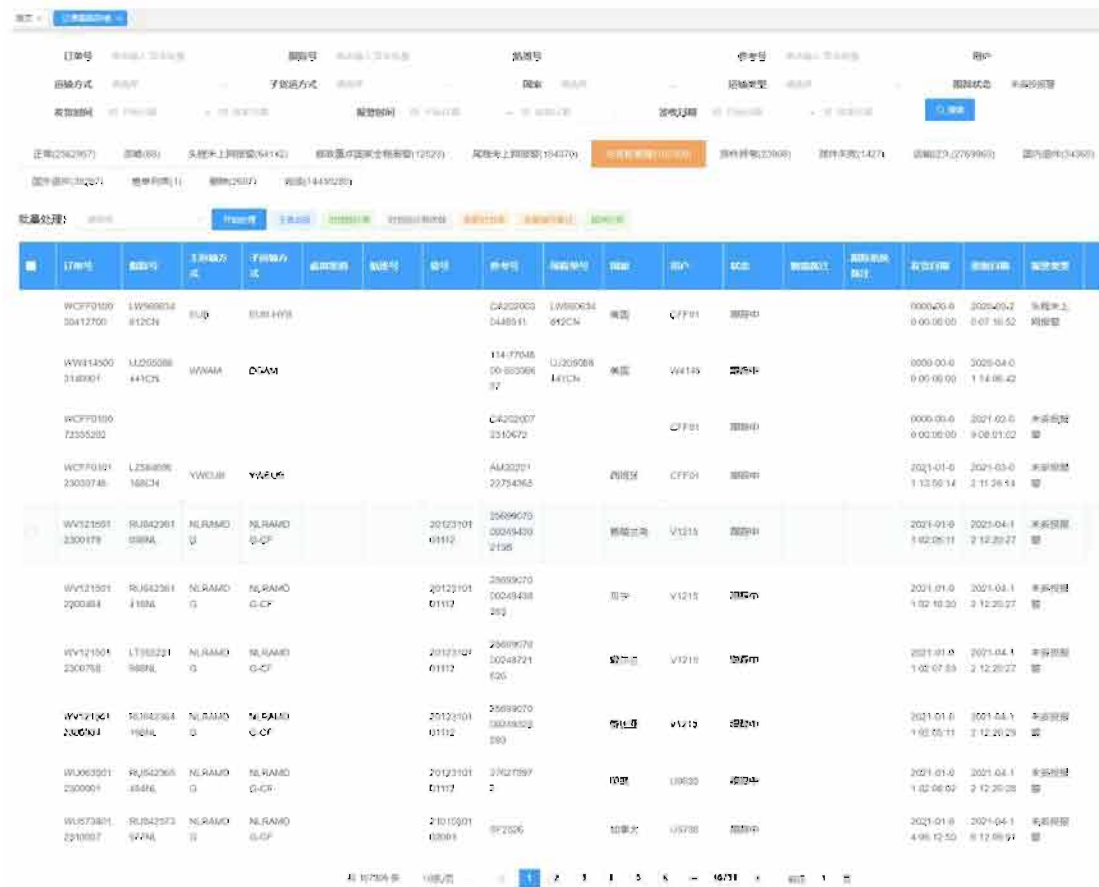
首页 × 订单跟踪列表 ×

订单号 | 跟踪号 | 轨迹号 | 参考号 | 用户
运输方式 | 子运输方式 | 国家 | 运输类型 | 跟踪状态 未跟踪预警
发货时间 | 预警时间 | 签收日期 | 搜索

正常(2562957) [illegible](88) 头程未上网预警(64142) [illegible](12520) 尾程未上网预警(154370) 签收预警(10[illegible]) 妥投异常(23908) 滞留未签(1427) 运输中(2769993) 国内退件(34360)
国外退件(35287) 查单问题(1) 删除(2637) 完成(14455287)

批量处理:

| | 订单号 | 跟踪号 | 主运输方式 | 子运输方式 | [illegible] | 航班号 | 批号 | 参考号 | 跟踪单号 | 国家 | 用户 | 状态 | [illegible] | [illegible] | 发货日期 | 更新日期 | 预警类型 |
|---|---|---|---|---|---|---|---|---|---|---|---|---|---|---|---|---|---|
| | WCFF0100 30412700 | LW569834 812CN | EUB | EUB-HYB | | | | CA202003 0488541 | LW569834 812CN | 美国 | CFF01 | 跟踪中 | | | 0000-00-0 0 00:00:00 | 2020-09-2 0 07:16:52 | 头程未上网预警 |
| | WW414500 3140001 | UJ205088 441CN | WWAM | DGAM | | | | 114-77046 00-503566 17 | UJ205088 441CN | 美国 | W4145 | 跟踪中 | | | 0000-00-0 0 00:00:00 | 2020-04-0 1 14:06:42 | |
| | WCFF0100 72335202 | | | | | | | CA202007 2310672 | | | CFF01 | 跟踪中 | | | 0000-00-0 0 00:00:00 | 2021-02-0 9 08:01:02 | 未签预警 |
| | WCFF0101 23030748 | LZ584896 168CN | YWCUB | YWEUB | | | | AM20201 22754363 | | 西班牙 | CFF01 | 跟踪中 | | | 2021-01-0 1 13:50:14 | 2021-03-0 2 11:26:14 | 未签预警 |
| | WV121501 2300179 | RU842361 0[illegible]NL | NLRAMO G | NLRAMO G-CF | | | 20123101 01112 | 25699070 00249430 2136 | | 阿联酋 | V1215 | 跟踪中 | | | 2021-01-0 1 02:05:11 | 2021-04-1 2 12:20:27 | 未签预警 |
| | WV121501 2300484 | RU842361 418NL | NLRAMO G | NLRAMO G-CF | | | 20123101 01112 | 25699070 00249438 262 | | 瑞士 | V1215 | 跟踪中 | | | 2021-01-0 1 02:10:30 | 2021-04-1 2 12:20:27 | 未签预警 |
| | WV121501 2300768 | LT050221 988NL | NLRAMO G | NLRAMO G-CF | | | 20123101 01112 | 25699070 00248721 626 | | 以色列 | V1215 | 跟踪中 | | | 2021-01-0 1 02:07:59 | 2021-04-1 2 12:20:27 | 未签预警 |
| | WV121501 2300104 | RU842364 196NL | NLRAMO G | NLRAMO G-CF | | | 20123101 01112 | 25699070 00249522 293 | | 阿联酋 | V1215 | 跟踪中 | | | 2021-01-0 1 02:05:11 | 2021-04-1 2 12:20:29 | 未签预警 |
| | WU063001 2300001 | RU842365 494NL | NLRAMO G | NLRAMO G-CF | | | 20123101 01112 | 37627897 2 | | 印度 | U0630 | 跟踪中 | | | 2021-01-0 1 02:08:02 | 2021-04-1 2 12:20:28 | 未签预警 |
| | WU573801 2310007 | RU842573 577NL | NLRAMO G | NLRAMO G-CF | | | 21010501 02001 | SF2526 | | 加拿大 | U5738 | 跟踪中 | | | 2021-01-0 4 05:12:50 | 2021-04-1 8 12:05:57 | 未签预警 |

共 167305 条 10条/页 < 1 2 3 4 5 6 ... 16731 > 前往 1 页